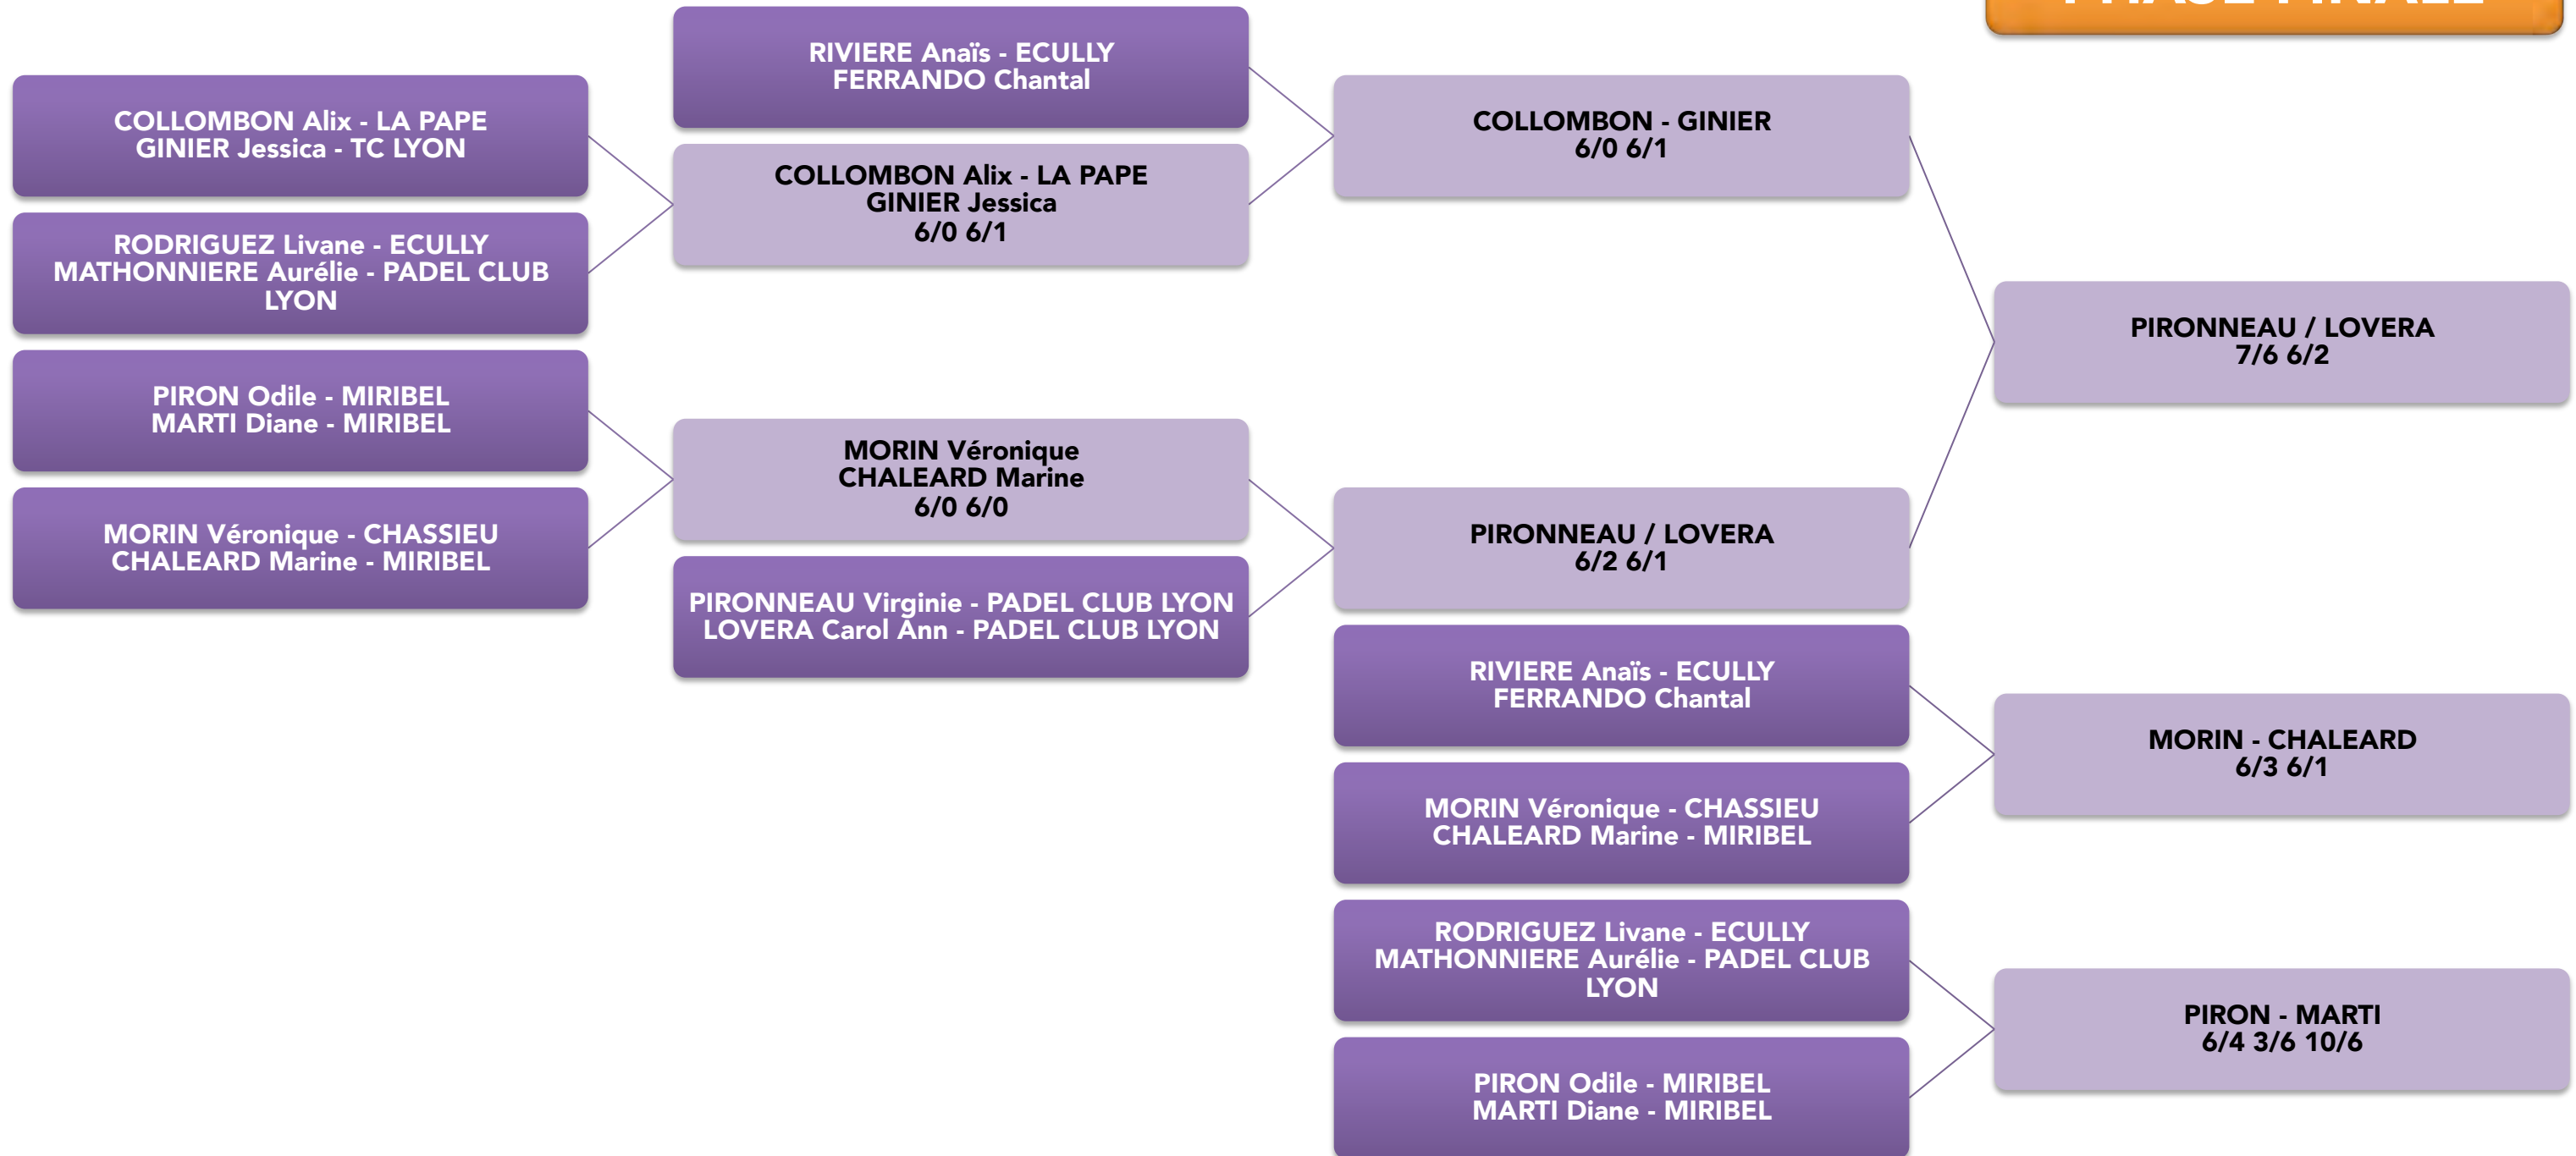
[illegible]

COLLOMBON Alix - LA PAPE
GINIER Jessica - TC LYON

RODRIGUEZ Livane - ECULLY
MATHONNIERE Aurélie - PADEL CLUB LYON

PIRON Odile - MIRIBEL
MARTI Diane - MIRIBEL

MORIN Véronique - CHASSIEU
CHALEARD Marine - MIRIBEL

RIVIERE Anaïs - ECULLY
FERRANDO Chantal

COLLOMBON Alix - LA PAPE
GINIER Jessica
6/0 6/1

MORIN Véronique
CHALEARD Marine
6/0 6/0

PIRONNEAU Virginie - PADEL CLUB LYON
LOVERA Carol Ann - PADEL CLUB LYON

COLLOMBON - GINIER
6/0 6/1

PIRONNEAU / LOVERA
6/2 6/1

RIVIERE Anaïs - ECULLY
FERRANDO Chantal

MORIN Véronique - CHASSIEU
CHALEARD Marine - MIRIBEL

RODRIGUEZ Livane - ECULLY
MATHONNIERE Aurélie - PADEL CLUB LYON

PIRON Odile - MIRIBEL
MARTI Diane - MIRIBEL

PIRONNEAU / LOVERA
7/6 6/2

MORIN - CHALEARD
6/3 6/1

PIRON - MARTI
6/4 3/6 10/6